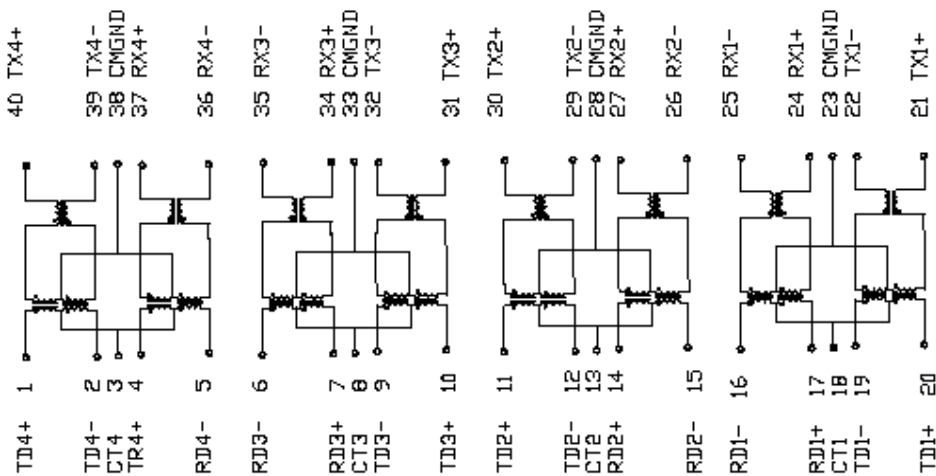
40 TX4+
39 TX4-
38 CMGND
37 RX4+
36 RX4-
35 RX3-
34 RX3+
33 CMGND
32 TX3-
31 TX3+
30 TX2+
29 TX2-
28 CMGND
27 RX2+
26 RX2-
25 RX1-
24 RX1+
23 CMGND
22 TX1-
21 TX1+

1 TD4+
2 TD4-
3 CT4
4 TR4+
5 RD4-
6 RD3-
7 RD3+
8 CT3
9 TD3-
10 TD3+
11 TD2+
12 TD2-
13 CT2
14 RD2+
15 RD2-
16 RD1-
17 RD1+
18 CT1
19 TD1-
20 TD1+